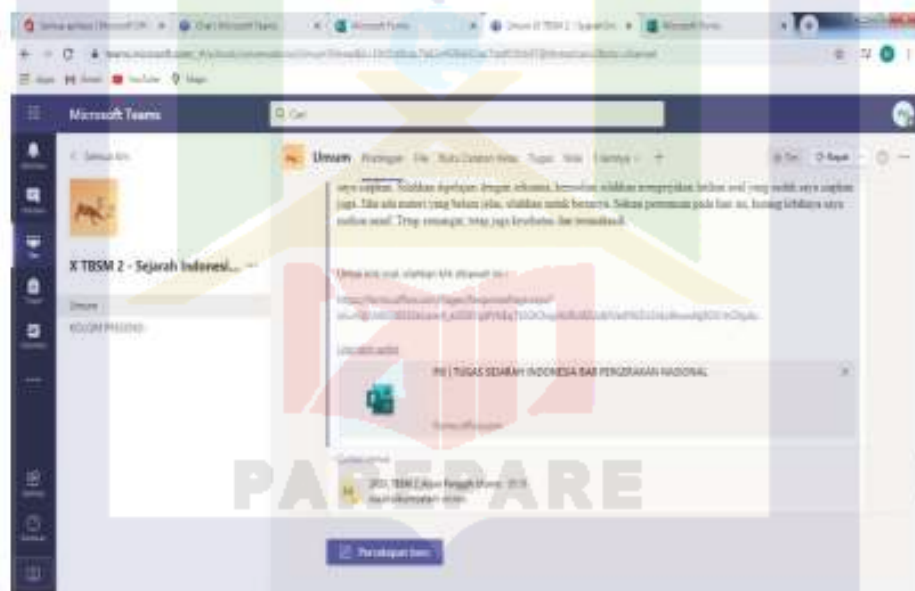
Microsoft Teams

Q Cari

< Semua tim

X TBSM 2 - Sejarah Indonesi... ···

Umum

KOLOM PR(SOSS)

Umum Postingan File Buku Catatan Kelas Tugas Nilai Lainnya +

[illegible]

Untuk soal silahkan klik dibawah ini :

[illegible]

PH | TUGAS SEJARAH INDONESIA BAB PERGERAKAN NASIONAL

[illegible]

PARE PARE

Percakapan baru